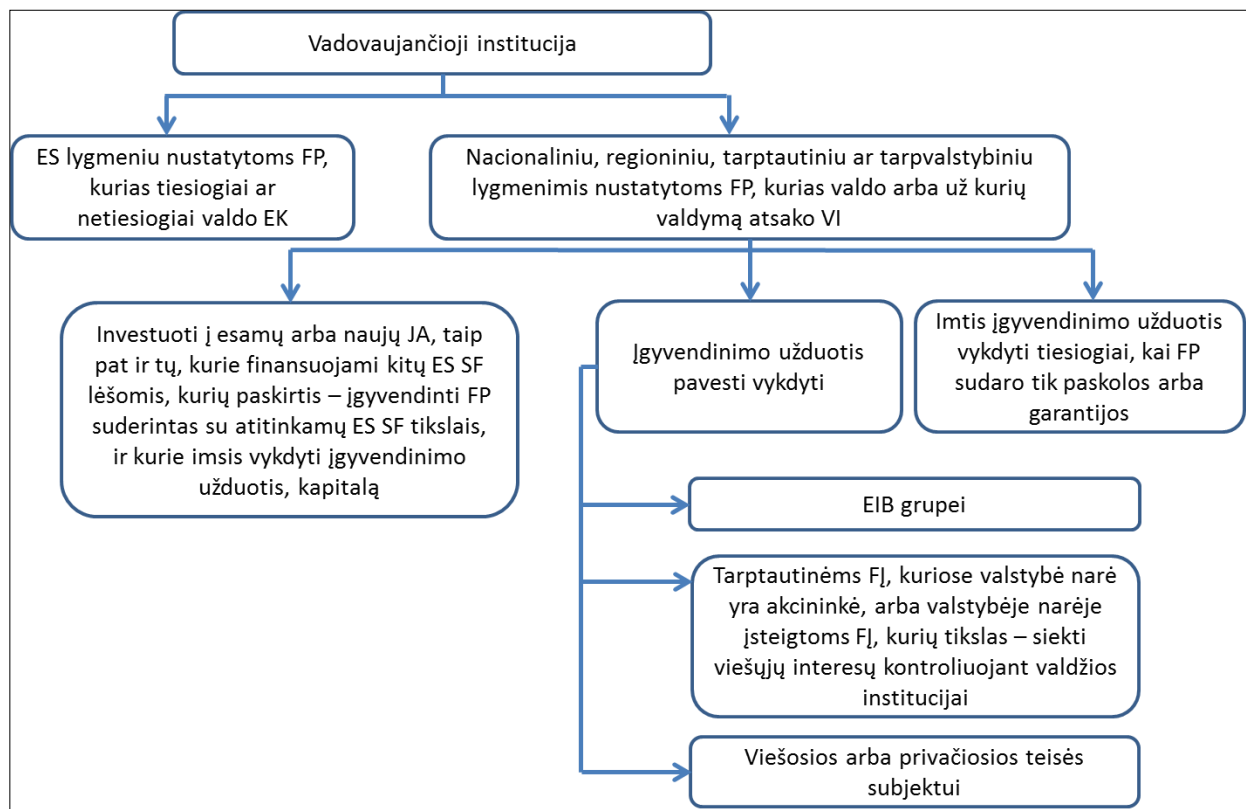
Vadovaujančioji institucija

ES lygmeniu nustatytoms FP, kurias tiesiogiai ar netiesiogiai valdo EK

Nacionaliniu, regioniniu, tarptautiniu ar tarpvalstybiniu lygmenimis nustatytoms FP, kurias valdo arba už kurių valdymą atsako VI

Investuoti į esamų arba naujų JA, taip pat ir tų, kurie finansuojami kitų ES SF lėšomis, kurių paskirtis – įgyvendinti FP suderintas su atitinkamų ES SF tikslais, ir kurie imsis vykdyti įgyvendinimo užduotis, kapitalą

Įgyvendinimo užduotis pavesti vykdyti

Imtis įgyvendinimo užduotis vykdyti tiesiogiai, kai FP sudaro tik paskolos arba garantijos

EIB grupei

Tarptautinėms FĮ, kuriose valstybė narė yra akcininkė, arba valstybėje narėje įsteigtoms FĮ, kurių tikslas – siekti viešųjų interesų kontroliuojant valdžios institucijai

Viešosios arba privačiosios teisės subjektui